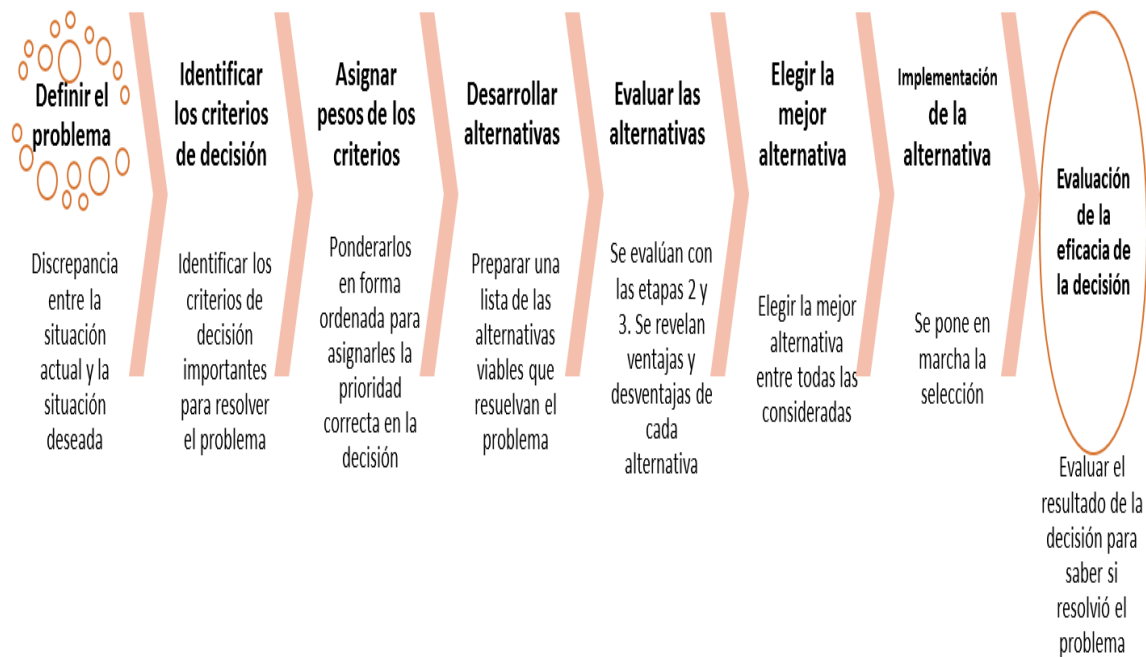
Definir el problema

Discrepancia entre la situación actual y la situación deseada

Identificar los criterios de decisión

Identificar los criterios de decisión importantes para resolver el problema

Asignar pesos de los criterios

Ponderarlos en forma ordenada para asignarles la prioridad correcta en la decisión

Desarrollar alternativas

Preparar una lista de las alternativas viables que resuelvan el problema

Evaluar las alternativas

Se evalúan con las etapas 2 y 3. Se revelan ventajas y desventajas de cada alternativa

Elegir la mejor alternativa

Elegir la mejor alternativa entre todas las consideradas

Implementación de la alternativa

Se pone en marcha la selección

Evaluación de la eficacia de la decisión

Evaluar el resultado de la decisión para saber si resolvió el problema